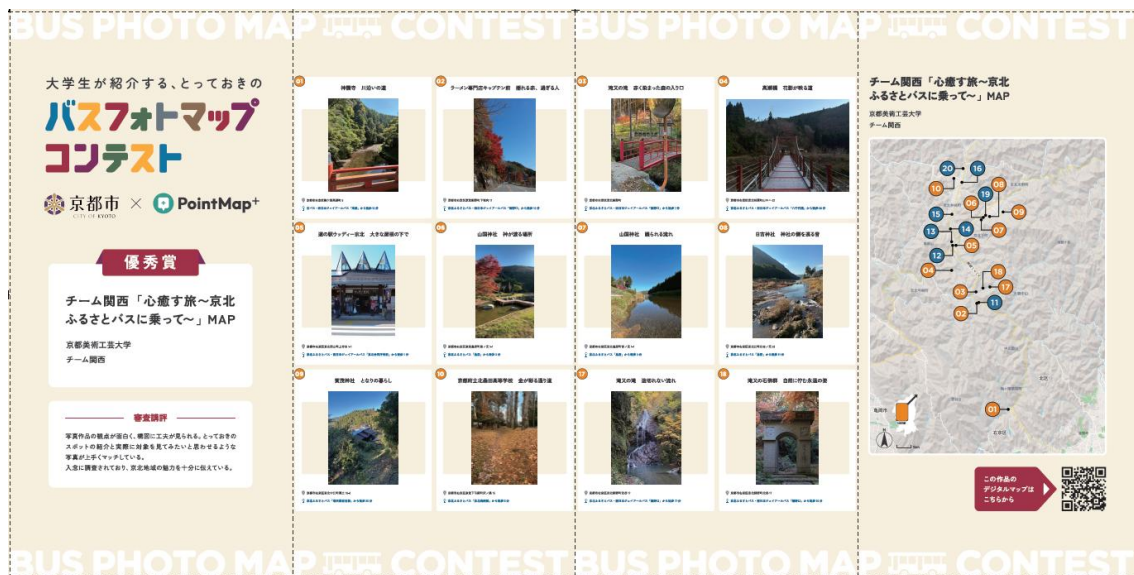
BUS PHOTO MAP CONTEST BUS PHOTO MAP CONTEST

大学生が紹介する、とっておきの
バスフォトマップ
コンテスト

京都市 CITY OF KYOTO × PointMap+

優秀賞

チーム関西「心癒す旅〜京北ふるさとバスに乗って〜」MAP

京都美術工芸大学
チーム関西

審査講評

写真作品の観点が面白く、構図に工夫が見られる。とっておきのスポットの紹介と実際に対象を見てみたいと思わせるような写真が上手くマッチしている。
入念に調査されており、京北地域の魅力を十分に伝えている。

01 神護寺　川沿いの道
02 ラーメン専門店キャグテン前　揺れる赤、過ぎる人
03 滝又の滝　赤く染まった森の入り口
04 黒田橋　花影が映る道
05 道の駅ウッディー京北　大きな屋根の下で
06 山国神社　神が宿る場所
07 山国神社　癒される流れ
08 日吉神社　神社の裏を流る音
09 常照皇寺　となりの暮らし
10 京都府立北桑田高等学校　金が彩る通り道
17 滝又の滝　途切れない流れ
18 滝又の石鳥居　自然に佇む永遠の扉

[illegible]

チーム関西「心癒す旅〜京北ふるさとバスに乗って〜」MAP
京都美術工芸大学
チーム関西

20 16 10 08 19 06 09 15 14 07 13 05 12 04 18 03 17 11 02 01

亀岡市

この作品のデジタルマップはこちらから

BUS PHOTO MAP CONTEST BUS PHOTO MAP CONTEST